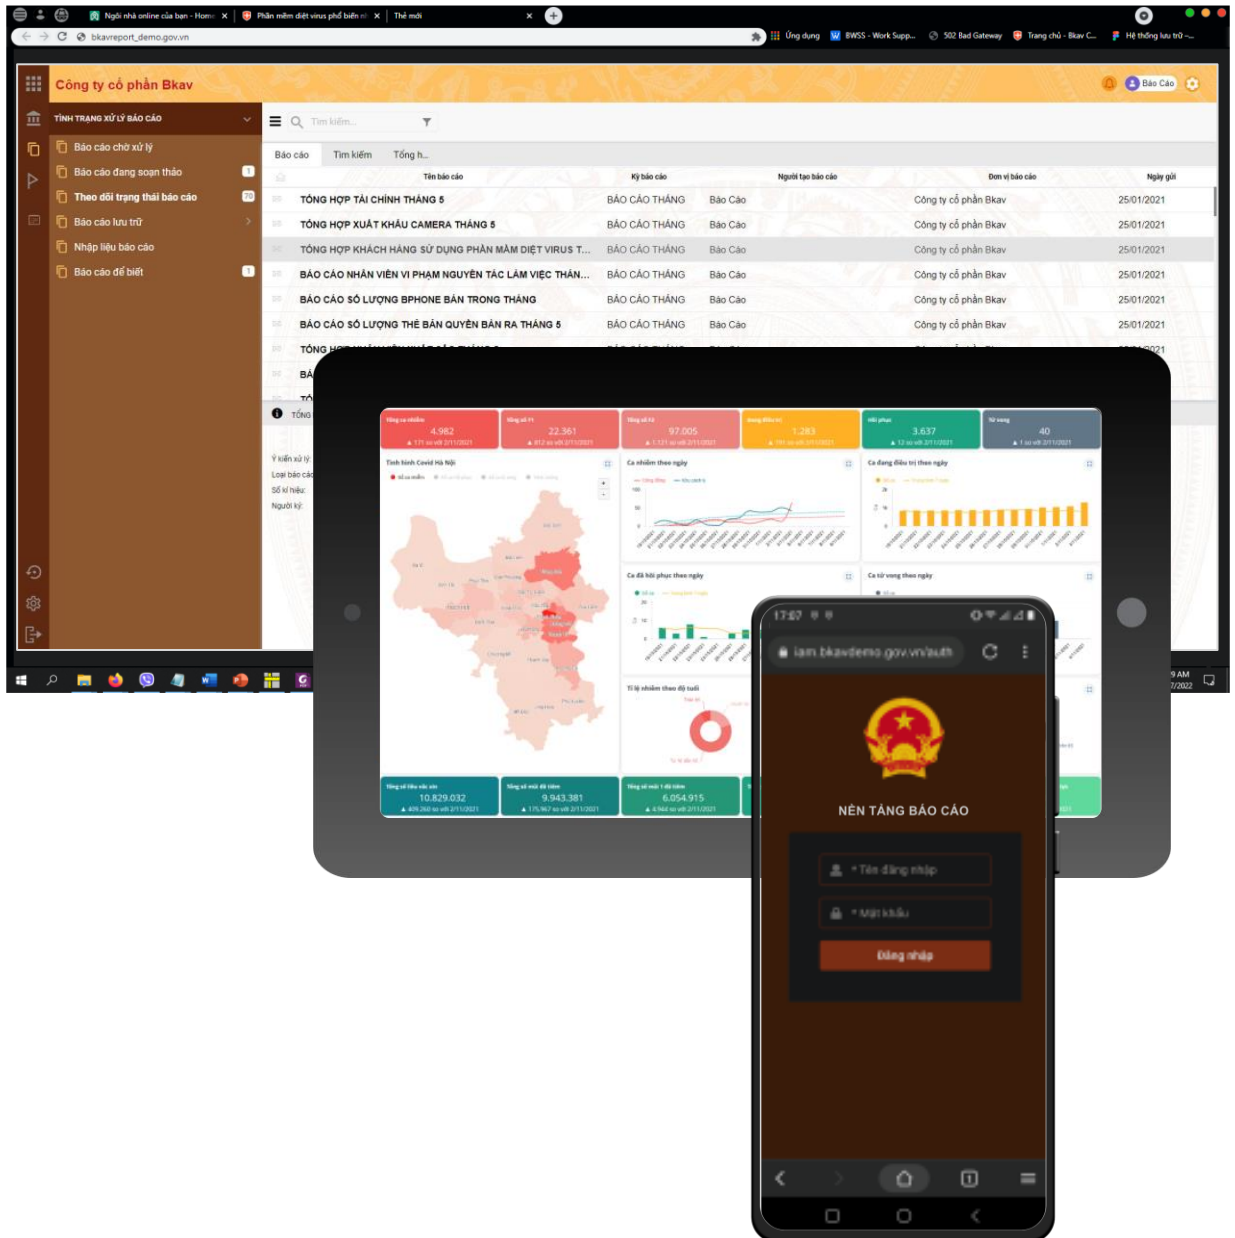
Ngôi nhà online của bạn - Home | Phần mềm diệt virus phổ biến n | Thẻ mới

bkavreport_demo.gov.vn

Ứng dụng | BWSS - Work Supp... | 502 Bad Gateway | Trang chủ - Bkav C... | Hệ thống lưu trữ -...

Công ty cổ phần Bkav

Báo Cáo

TÌNH TRẠNG XỬ LÝ BÁO CÁO

Báo cáo chờ xử lý
Báo cáo đang soạn thảo 1
Theo dõi trạng thái báo cáo 70
Báo cáo lưu trữ
Nhập liệu báo cáo
Báo cáo để biết 1

Tìm kiếm...

Báo cáo | Tìm kiếm | Tổng h...

| Tên báo cáo | Kỳ báo cáo | | Người tạo báo cáo | Đơn vị báo cáo | Ngày gửi |
|---|---|---|---|---|---|
| TỔNG HỢP TÀI CHÍNH THÁNG 5 | BÁO CÁO THÁNG | Báo Cáo | | Công ty cổ phần Bkav | 25/01/2021 |
| TỔNG HỢP XUẤT KHẨU CAMERA THÁNG 5 | BÁO CÁO THÁNG | Báo Cáo | | Công ty cổ phần Bkav | 25/01/2021 |
| TỔNG HỢP KHÁCH HÀNG SỬ DỤNG PHẦN MỀM DIỆT VIRUS T... | BÁO CÁO THÁNG | Báo Cáo | | Công ty cổ phần Bkav | 25/01/2021 |
| BÁO CÁO NHÂN VIÊN VI PHẠM NGUYÊN TẮC LÀM VIỆC THÁN... | BÁO CÁO THÁNG | Báo Cáo | | Công ty cổ phần Bkav | 25/01/2021 |
| BÁO CÁO SỐ LƯỢNG BPHONE BÁN TRONG THÁNG | BÁO CÁO THÁNG | Báo Cáo | | Công ty cổ phần Bkav | 25/01/2021 |
| BÁO CÁO SỐ LƯỢNG THẺ BẢN QUYỀN BÁN RA THÁNG 5 | BÁO CÁO THÁNG | Báo Cáo | | Công ty cổ phần Bkav | 25/01/2021 |

Ý kiến xử lý:
Loại báo cáo
Số kí hiệu:
Người ký:

4.982 | 22.361 | 97.005 | 1.283 | 3.637 | 40

Tình hình Covid Hà Nội
Ca nhiễm theo ngày
Ca đang điều trị theo ngày
Ca đã hồi phục theo ngày
Ca tử vong theo ngày
Tỉ lệ nhiễm theo độ tuổi

10.829.032 | 9.943.381 | 6.054.915

17:07
iam.bkavdemo.gov.vn/auth

NỀN TẢNG BÁO CÁO

* Tên đăng nhập
* Mật khẩu
Đăng nhập